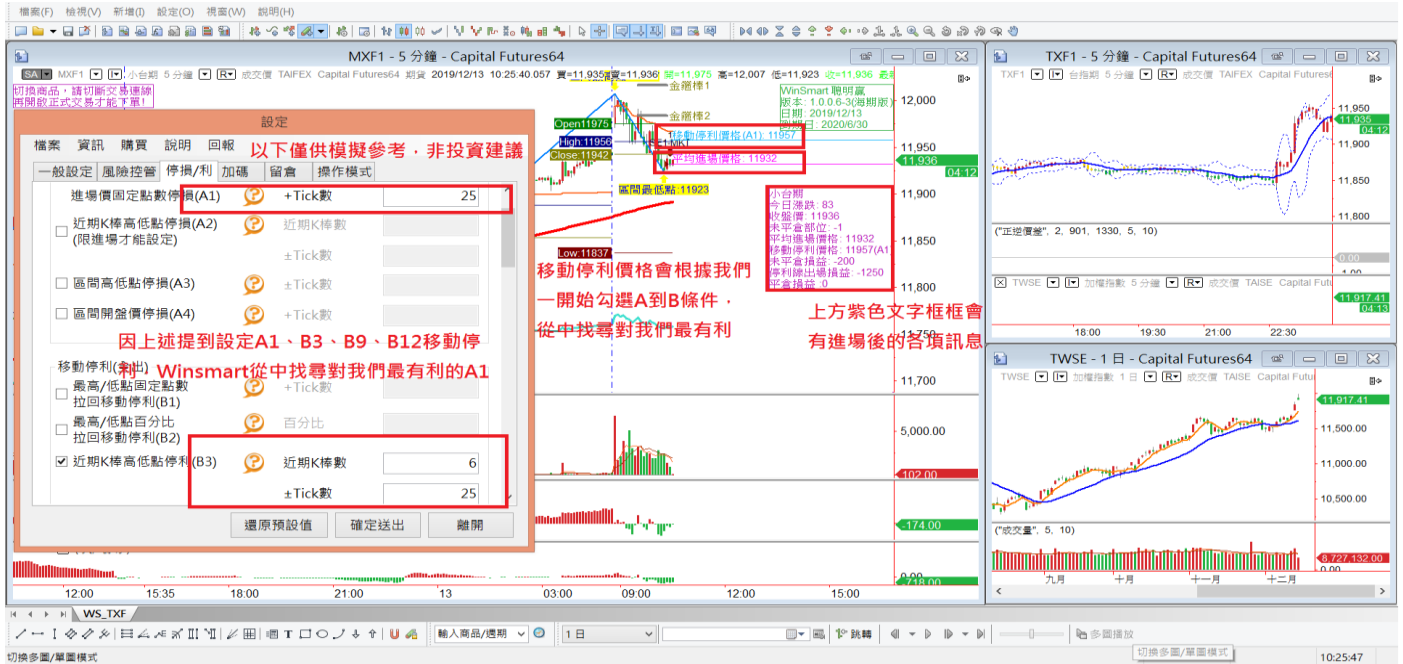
檔案(F) 檢視(V) 新增(I) 設定(O) 視窗(W) 說明(H)

MXF1 - 5 分鐘 - Capital Futures64

SA MXF1 小台期 5 分鐘 成交價 TAIFEX Capital Futures64 期貨 2019/12/13 10:25:40.057 買=11,935 賣=11,936 開=11,975 高=12,007 低=11,923 收=11,936

切換商品，請切斷交易連線
再開啟正式交易才能下單!

設定

檔案 資訊 購買 說明 回報

一般設定 風險控管 停損/利 加碼 留倉 操作模式

以下僅供模擬參考，非投資建議

進場價固定點數停損(A1) +Tick數 25

近期K棒高低點停損(A2) (限進場才能設定) 近期K棒數 ±Tick數

區間高低點停損(A3) ±Tick數

區間開盤價停損(A4) ±Tick數

因上述提到設定A1、B3、B9、B12移動停利 Winsmart從中找尋對我們最有利的A1

移動停利(多出)

最高/低點固定點數拉回移動停利(B1) +Tick數

最高/低點百分比拉回移動停利(B2) 百分比

近期K棒高低點停利(B3) 近期K棒數 6 ±Tick數 25

還原預設值 確定送出 離開

金繩棒1
金繩棒2
Open11975
High:11956
Close:11942
1 MKT
移動停利價格(A1): 11957
平均進場價格: 11932
區間最低點:11923
Low:11837

WinSmart 聰明贏
版本: 1.0.0.6-3(海期版)
日期: 2019/12/13
到期日: 2020/6/30

小台期
今日漲跌: 83
收盤價: 11936
未平倉部位: -1
平均進場價格: 11932
移動停利價格: 11957(A1)
未平倉損益: -200
停利線出場損益: -1250
平倉損益: 0

移動停利價格會根據我們一開始勾選A到B條件，從中找尋對我們最有利

上方紫色文字框框會有進場後的各項訊息

12,000 11,950 11,936 04:12 11,900 11,850 11,800 11,750 11,700 5,000.00 102.00 -174.00 -718.00

12:00 15:35 18:00 21:00 13 03:00 09:00 12:00 15:00

TXF1 - 5 分鐘 - Capital Futures64
TXF1 台指期 5 分鐘 成交價 TAIFEX Capital Futures
11,950 11,935 04:12 11,900 11,850 11,800
("正逆價差", 2, 901, 1330, 5, 10) 0.00
TWSE 加權指數 5 分鐘 成交價 TAISE Capital Futures 11,917.41 04:13
18:00 19:30 21:00 22:30

TWSE - 1 日 - Capital Futures64
TWSE 加權指數 1 日 成交價 TAISE Capital Futures
11,917.41 11,500.00 11,000.00 10,500.00
("成交量", 5, 10) 8,727,132.00 0.00
九月 十月 十一月 十二月

WS_TXF
輸入商品/週期 1日 跳轉 多圖播放
切換多圖/單圖模式 10:25:47